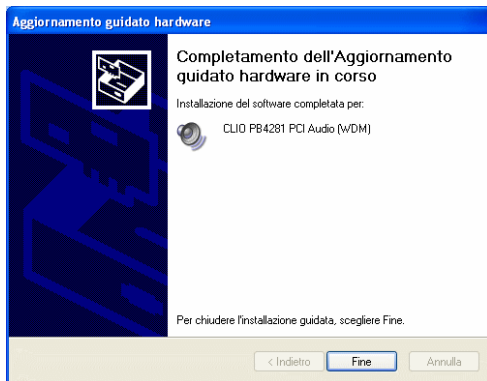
Aggiornamento guidato hardware

Completamento dell'Aggiornamento guidato hardware in corso

Installazione del software completata per:

CLIO PB4281 PCI Audio (WDM)

Per chiudere l'installazione guidata, scegliere Fine.

< Indietro
Fine
Annulla